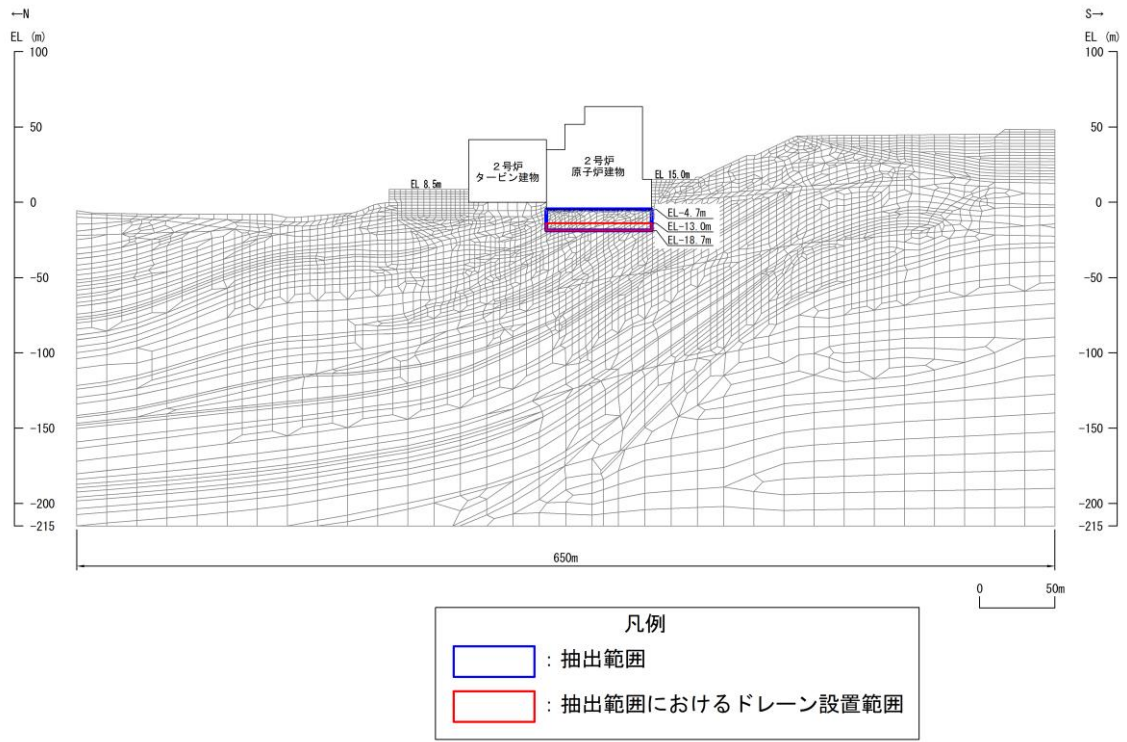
←N

EL (m)

100

50

0

-50

-100

-150

-200

-215

S→

EL (m)

100

50

0

-50

-100

-150

-200

-215

2号炉
タービン建物

2号炉
原子炉建物

EL 8.5m

EL 15.0m

EL-4.7m

EL-13.0m

EL-18.7m

650m

0

50m

凡例

：抽出範囲

：抽出範囲におけるドレーン設置範囲